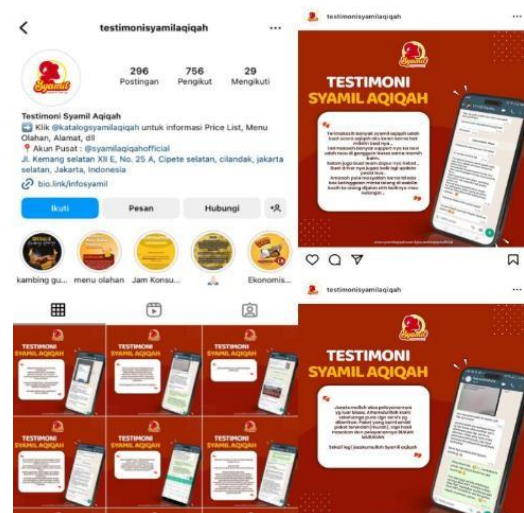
testimonisyamilaqiqah

296 Postingan
756 Pengikut
29 Mengikuti

Syamil

Testimoni Syamil Aqiqah
➡️ Klik @katalogsyamilaqiqah untuk informasi Price List, Menu Olahan, Alamat, dll
📍 Akun Pusat : @syamilaqiqahofficial
Jl. Kemang selatan XII E, No. 25 A, Cipete selatan, cilandak, jakarta selatan, Jakarta, Indonesia
bio.link/infosyamil

Ikuti
Pesan
Hubungi

kambing gu...
menu olahan
Jam Konsu...
Ekonomis...

testimonisyamilaqiqah

TESTIMONI SYAMIL AQIQAH

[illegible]

testimonisyamilaqiqah

TESTIMONI SYAMIL AQIQAH

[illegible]

TESTIMONI SYAMIL AQIQAH
TESTIMONI SYAMIL AQIQAH
TESTIMONI SYAMIL AQIQAH
TESTIMONI SYAMIL AQIQAH
TESTIMONI SYAMIL AQIQAH
TESTIMONI SYAMIL AQIQAH